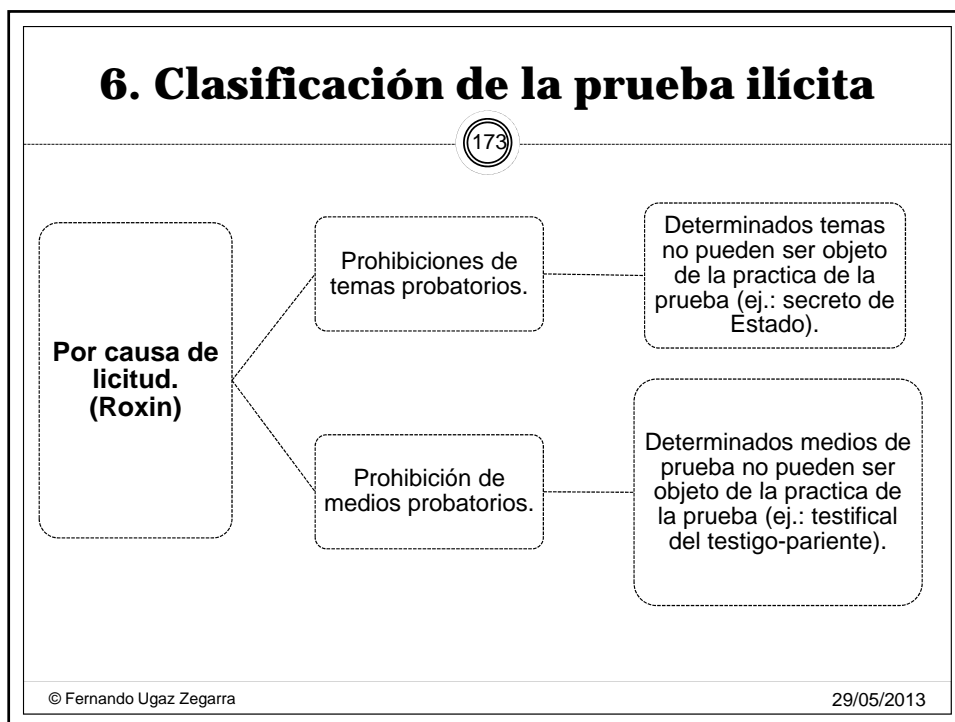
6. Clasificación de la prueba ilícita

173

Por causa de licitud. (Roxin)

Prohibiciones de temas probatorios.

Determinados temas no pueden ser objeto de la practica de la prueba (ej.: secreto de Estado).

Prohibición de medios probatorios.

Determinados medios de prueba no pueden ser objeto de la practica de la prueba (ej.: testifical del testigo-pariente).

© Fernando Ugaz Zegarra

29/05/2013